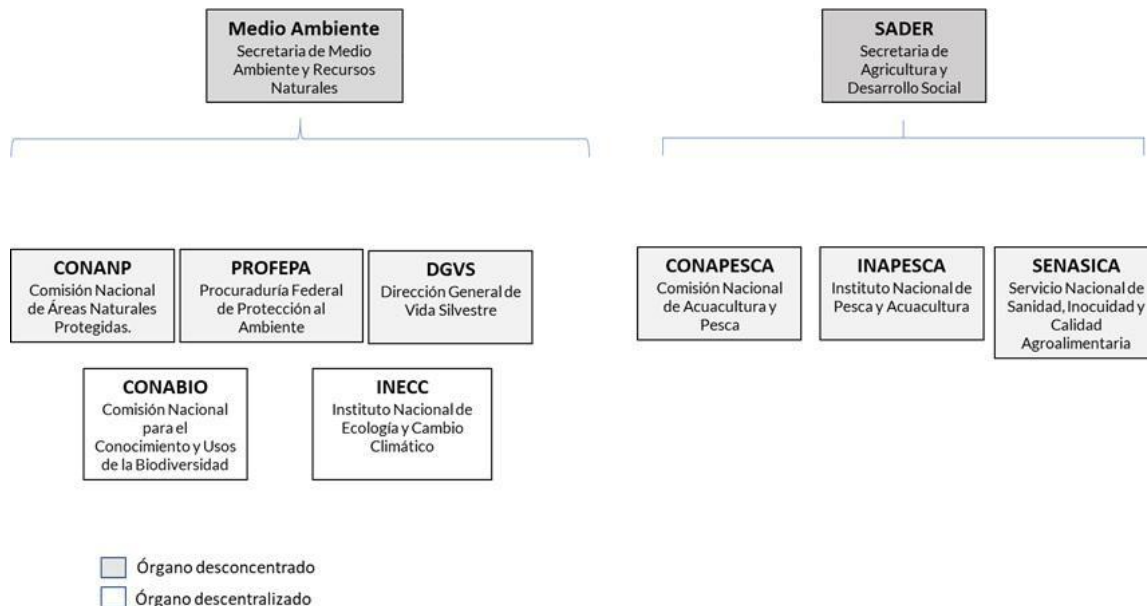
**Medio Ambiente**
Secretaria de Medio Ambiente y Recursos Naturales

**SADER**
Secretaria de Agricultura y Desarrollo Social

**CONANP**
Comisión Nacional de Áreas Naturales Protegidas.

**PROFEPA**
Procuraduría Federal de Protección al Ambiente

**DGVS**
Dirección General de Vida Silvestre

**CONABIO**
Comisión Nacional para el Conocimiento y Usos de la Biodiversidad

**INECC**
Instituto Nacional de Ecología y Cambio Climático

**CONAPESCA**
Comisión Nacional de Acuacultura y Pesca

**INAPESCA**
Instituto Nacional de Pesca y Acuacultura

**SENASICA**
Servicio Nacional de Sanidad, Inocuidad y Calidad Agroalimentaria

Órgano desconcentrado
Órgano descentralizado